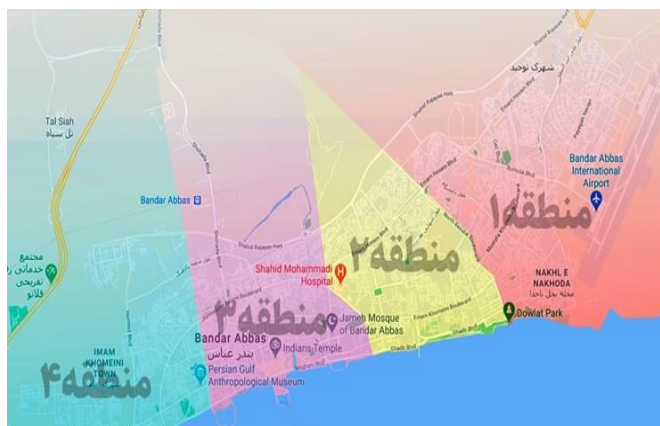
Tal Siah
تل سیاه

شهرک توحید

Bandar Abbas International Airport

Bandar Abbas

مجتمع خدماتی تفریحی فلاتو

منطقه۱

منطقه۲

Shahid Mohammadi Hospital

منطقه۳

Jameh Mosque of Bandar Abbas

NAKHL E NAKHODA
محله نخل ناخدا

Dowlat Park

IMAM KHOMEINI TOWN

BANDAR ABBAS
بندر عباس

Indians Temple

Persian Gulf Anthropological Museum

منطقه۴